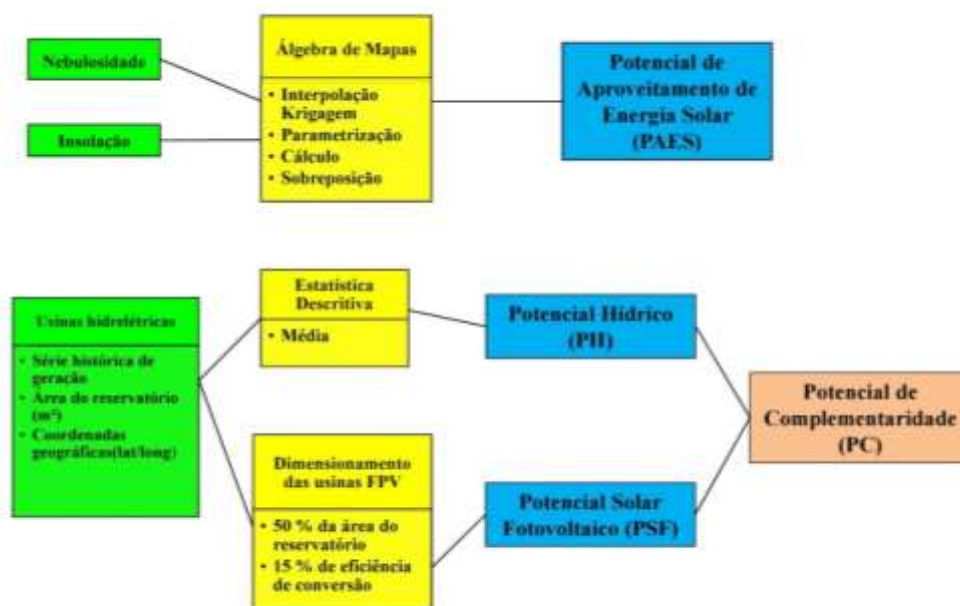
Nebulosidade

Insolação

Álgebra de Mapas

• Interpolação Krigagem
• Parametrização
• Cálculo
• Sobreposição

Potencial de Aproveitamento de Energia Solar (PAES)

Usinas hidrelétricas

• Série histórica de geração
• Área do reservatório ($m^2$)
• Coordenadas geográficas(lat/long)

Estatística Descritiva

• Média

Potencial Hídrico (PH)

Dimensionamento das usinas FPV

• 50 % da área do reservatório
• 15 % de eficiência de conversão

Potencial Solar Fotovoltaico (PSF)

Potencial de Complementaridade (PC)